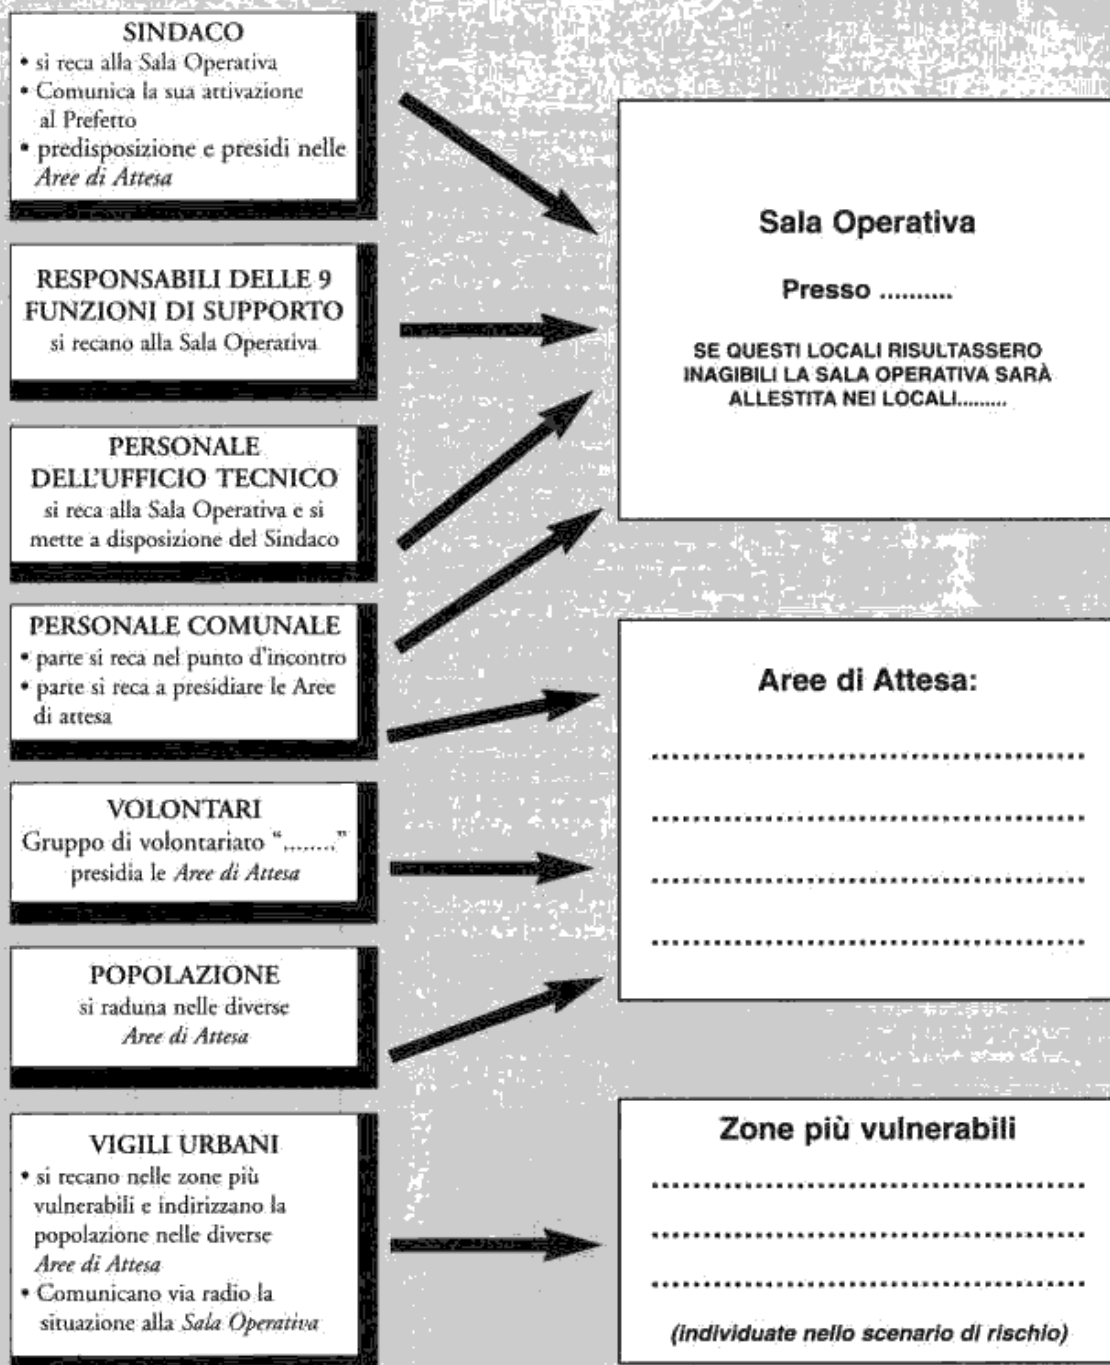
SINDACO
• si reca alla Sala Operativa
• Comunica la sua attivazione al Prefetto
• predisposizione e presidi nelle *Aree di Attesa*

RESPONSABILI DELLE 9 FUNZIONI DI SUPPORTO
si recano alla Sala Operativa

PERSONALE DELL'UFFICIO TECNICO
si reca alla Sala Operativa e si mette a disposizione del Sindaco

PERSONALE COMUNALE
• parte si reca nel punto d'incontro
• parte si reca a presidiare le Aree di attesa

VOLONTARI
Gruppo di volontariato "........" presidia le *Aree di Attesa*

POPOLAZIONE
si raduna nelle diverse *Aree di Attesa*

VIGILI URBANI
• si recano nelle zone più vulnerabili e indirizzano la popolazione nelle diverse *Aree di Attesa*
• Comunicano via radio la situazione alla *Sala Operativa*

Sala Operativa

Presso ..........

SE QUESTI LOCALI RISULTASSERO INAGIBILI LA SALA OPERATIVA SARÀ ALLESTITA NEI LOCALI.........

Aree di Attesa:

...............................................

...............................................

...............................................

...............................................

Zone più vulnerabili

...............................................

...............................................

...............................................

(individuate nello scenario di rischio)